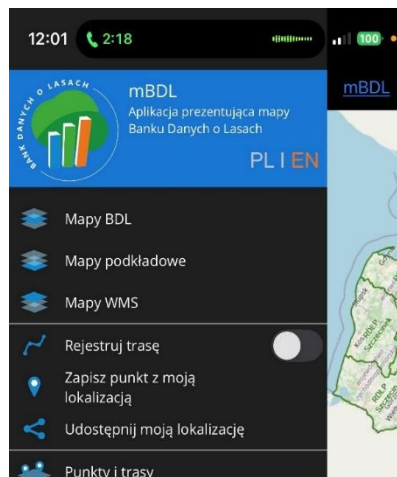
12:01 2:18 100

BANK DANYCH O LASACH

mBDL
Aplikacja prezentująca mapy Banku Danych o Lasach

PL | EN

mBDL

Mapy BDL

Mapy podkładowe

Mapy WMS

Rejestruj trasę

Zapisz punkt z moją lokalizacją

Udostępnij moją lokalizację

Punkty i trasy